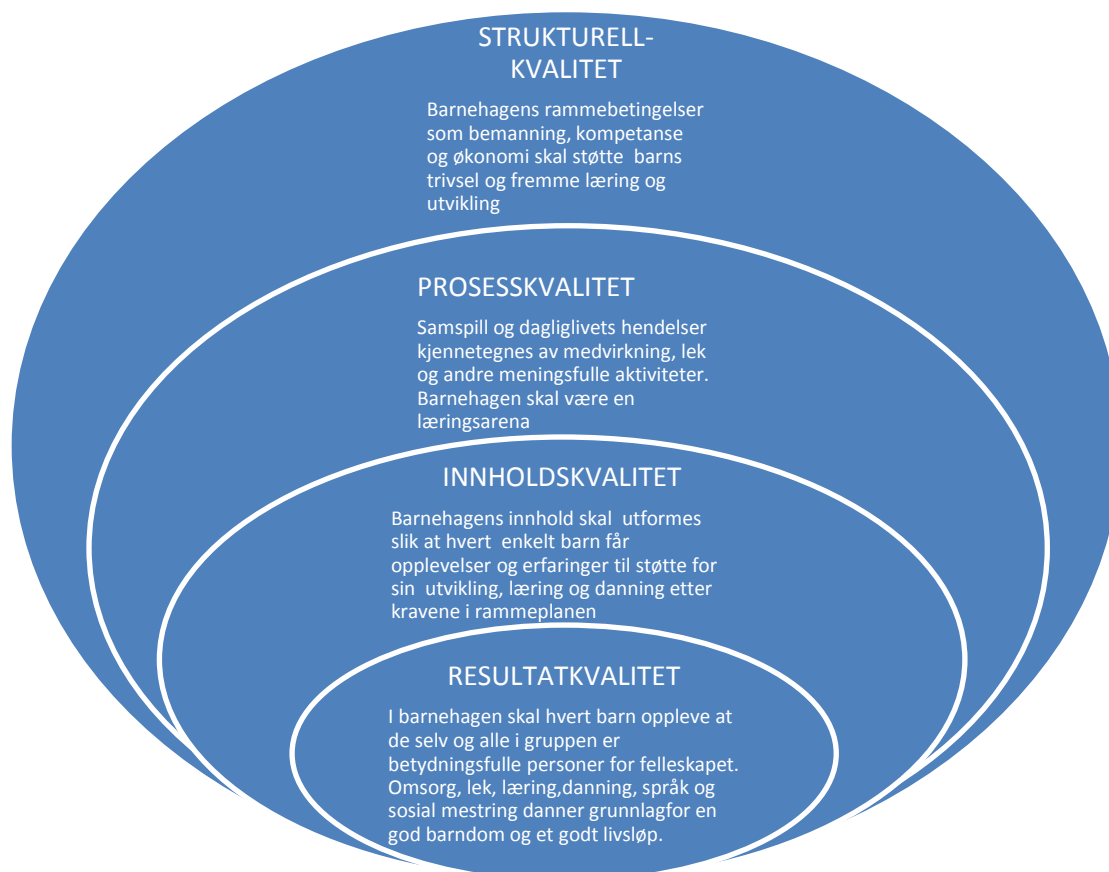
STRUKTURELL-
KVALITET

Barnehagens rammebetingelser som bemanning, kompetanse og økonomi skal støtte barns trivsel og fremme læring og utvikling

PROSESSKVALITET

Samspill og dagliglivets hendelser kjennetegnes av medvirkning, lek og andre meningsfulle aktiviteter. Barnehagen skal være en læringsarena

INNHOLDSKVALITET

Barnehagens innhold skal utformes slik at hvert enkelt barn får opplevelser og erfaringer til støtte for sin utvikling, læring og danning etter kravene i rammeplanen

RESULTATKVALITET

I barnehagen skal hvert barn oppleve at de selv og alle i gruppen er betydningsfulle personer for felleskapet. Omsorg, lek, læring,danning, språk og sosial mestring danner grunnlagfor en god barndom og et godt livsløp.